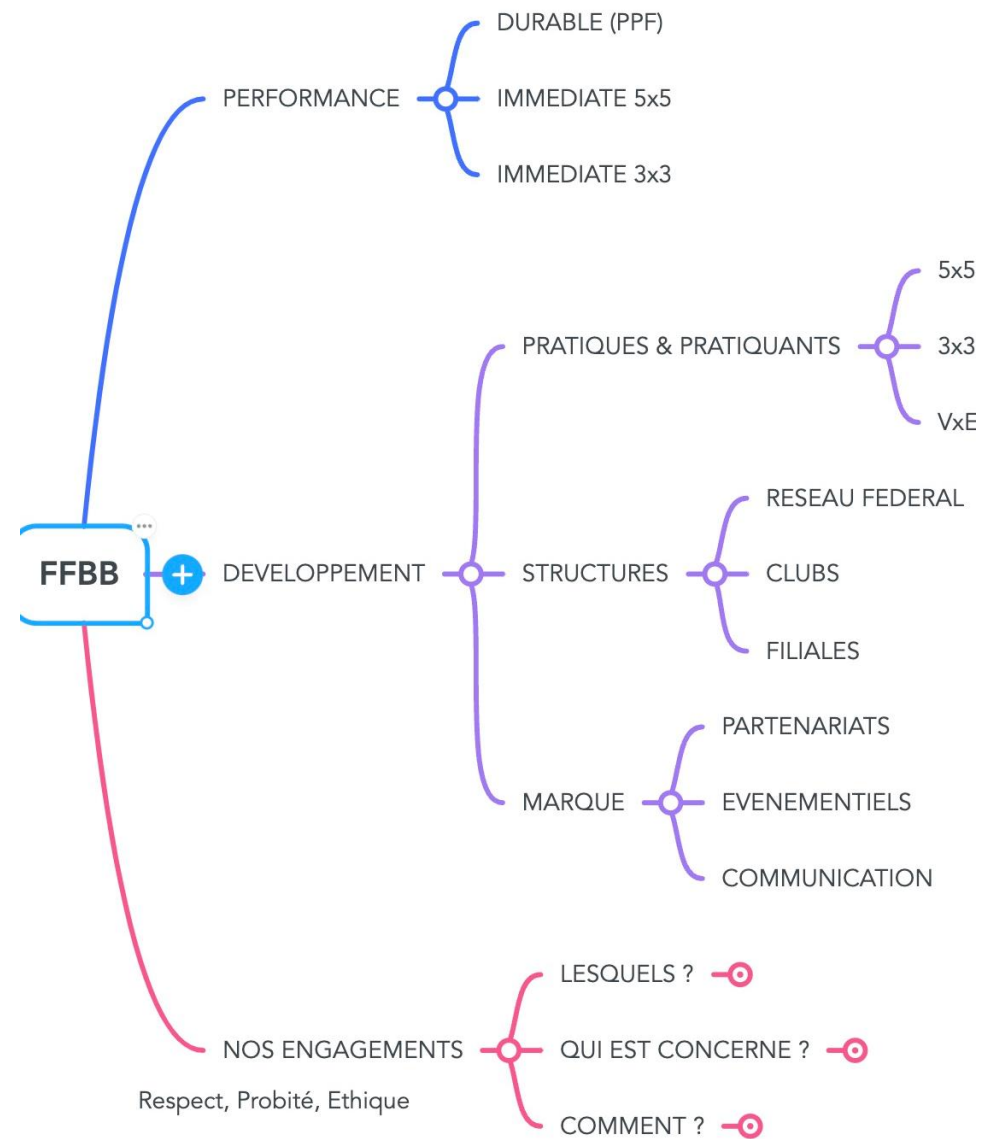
FFBB

PERFORMANCE
DURABLE (PPF)
IMMEDIATE 5x5
IMMEDIATE 3x3

DEVELOPPEMENT
PRATIQUES & PRATIQUANTS
5x5
3x3
VxE
STRUCTURES
RESEAU FEDERAL
CLUBS
FILIALES
MARQUE
PARTENARIATS
EVENEMENTIELS
COMMUNICATION

NOS ENGAGEMENTS
Respect, Probité, Ethique
LESQUELS ?
QUI EST CONCERNE ?
COMMENT ?